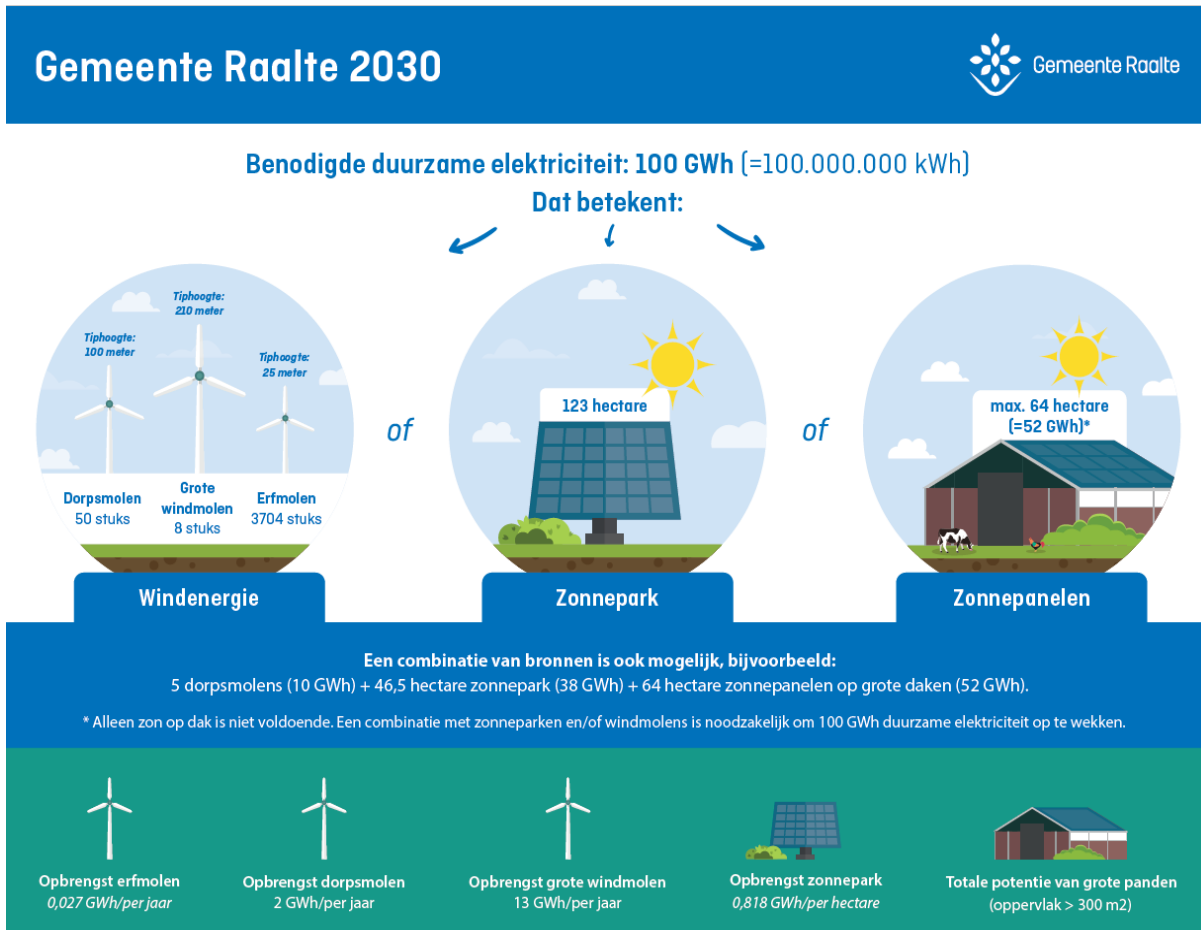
Gemeente Raalte 2030

Gemeente Raalte

Benodigde duurzame elektriciteit: 100 GWh (=100.000.000 kWh)
Dat betekent:

Tiphoogte: 100 meter
Tiphoogte: 210 meter
Tiphoogte: 25 meter

Dorpsmolen 50 stuks
Grote windmolen 8 stuks
Erfmolen 3704 stuks

Windenergie

of

123 hectare

Zonnepark

of

max. 64 hectare (=52 GWh)*

Zonnepanelen

Een combinatie van bronnen is ook mogelijk, bijvoorbeeld:
5 dorpsmolens (10 GWh) + 46,5 hectare zonnepark (38 GWh) + 64 hectare zonnepanelen op grote daken (52 GWh).

* Alleen zon op dak is niet voldoende. Een combinatie met zonneparken en/of windmolens is noodzakelijk om 100 GWh duurzame elektriciteit op te wekken.

Opbrengst erfmolen
0,027 GWh/per jaar

Opbrengst dorpsmolen
2 GWh/per jaar

Opbrengst grote windmolen
13 GWh/per jaar

Opbrengst zonnepark
0,818 GWh/per hectare

Totale potentie van grote panden
(oppervlak > 300 m2)